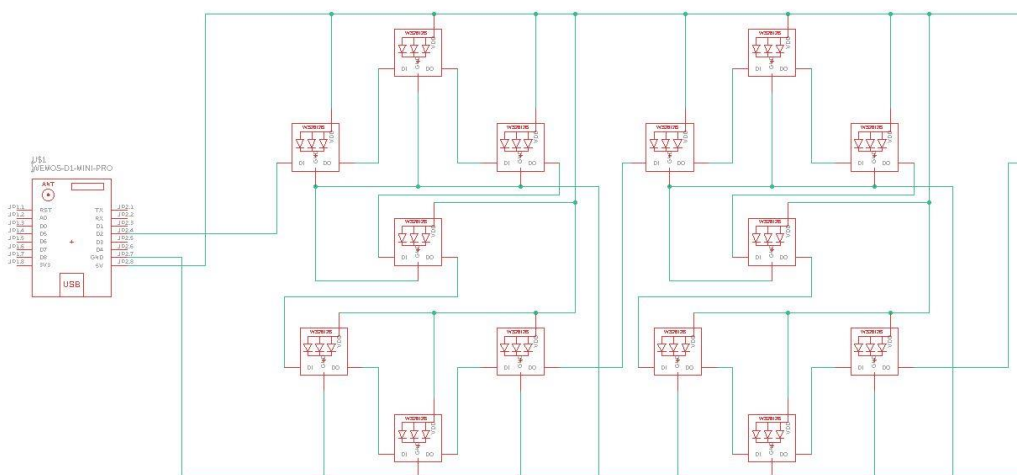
U$1
WEMOS-D1-MINI-PRO

ANT
USB

JP1.1 RST
JP1.2 A0
JP1.3 D0
JP1.4 D5
JP1.5 D6
JP1.6 D7
JP1.7 D8
JP1.8 3V3

TX JP2.1
RX JP2.2
D1 JP2.3
D2 JP2.4
D3 JP2.5
D4 JP2.6
GND JP2.7
5V JP2.8

WS2812B
DI DO
VDD
GND

WS2812B
DI DO
VDD
GND

WS2812B
DI DO
VDD
GND

WS2812B
DI DO
VDD
GND

WS2812B
DI DO
VDD
GND

WS2812B
DI DO
VDD
GND

WS2812B
DI DO
VDD
GND

WS2812B
DI DO
VDD
GND

WS2812B
DI DO
VDD
GND

WS2812B
DI DO
VDD
GND

WS2812B
DI DO
VDD
GND

WS2812B
DI DO
VDD
GND

WS2812B
DI DO
VDD
GND

WS2812B
DI DO
VDD
GND